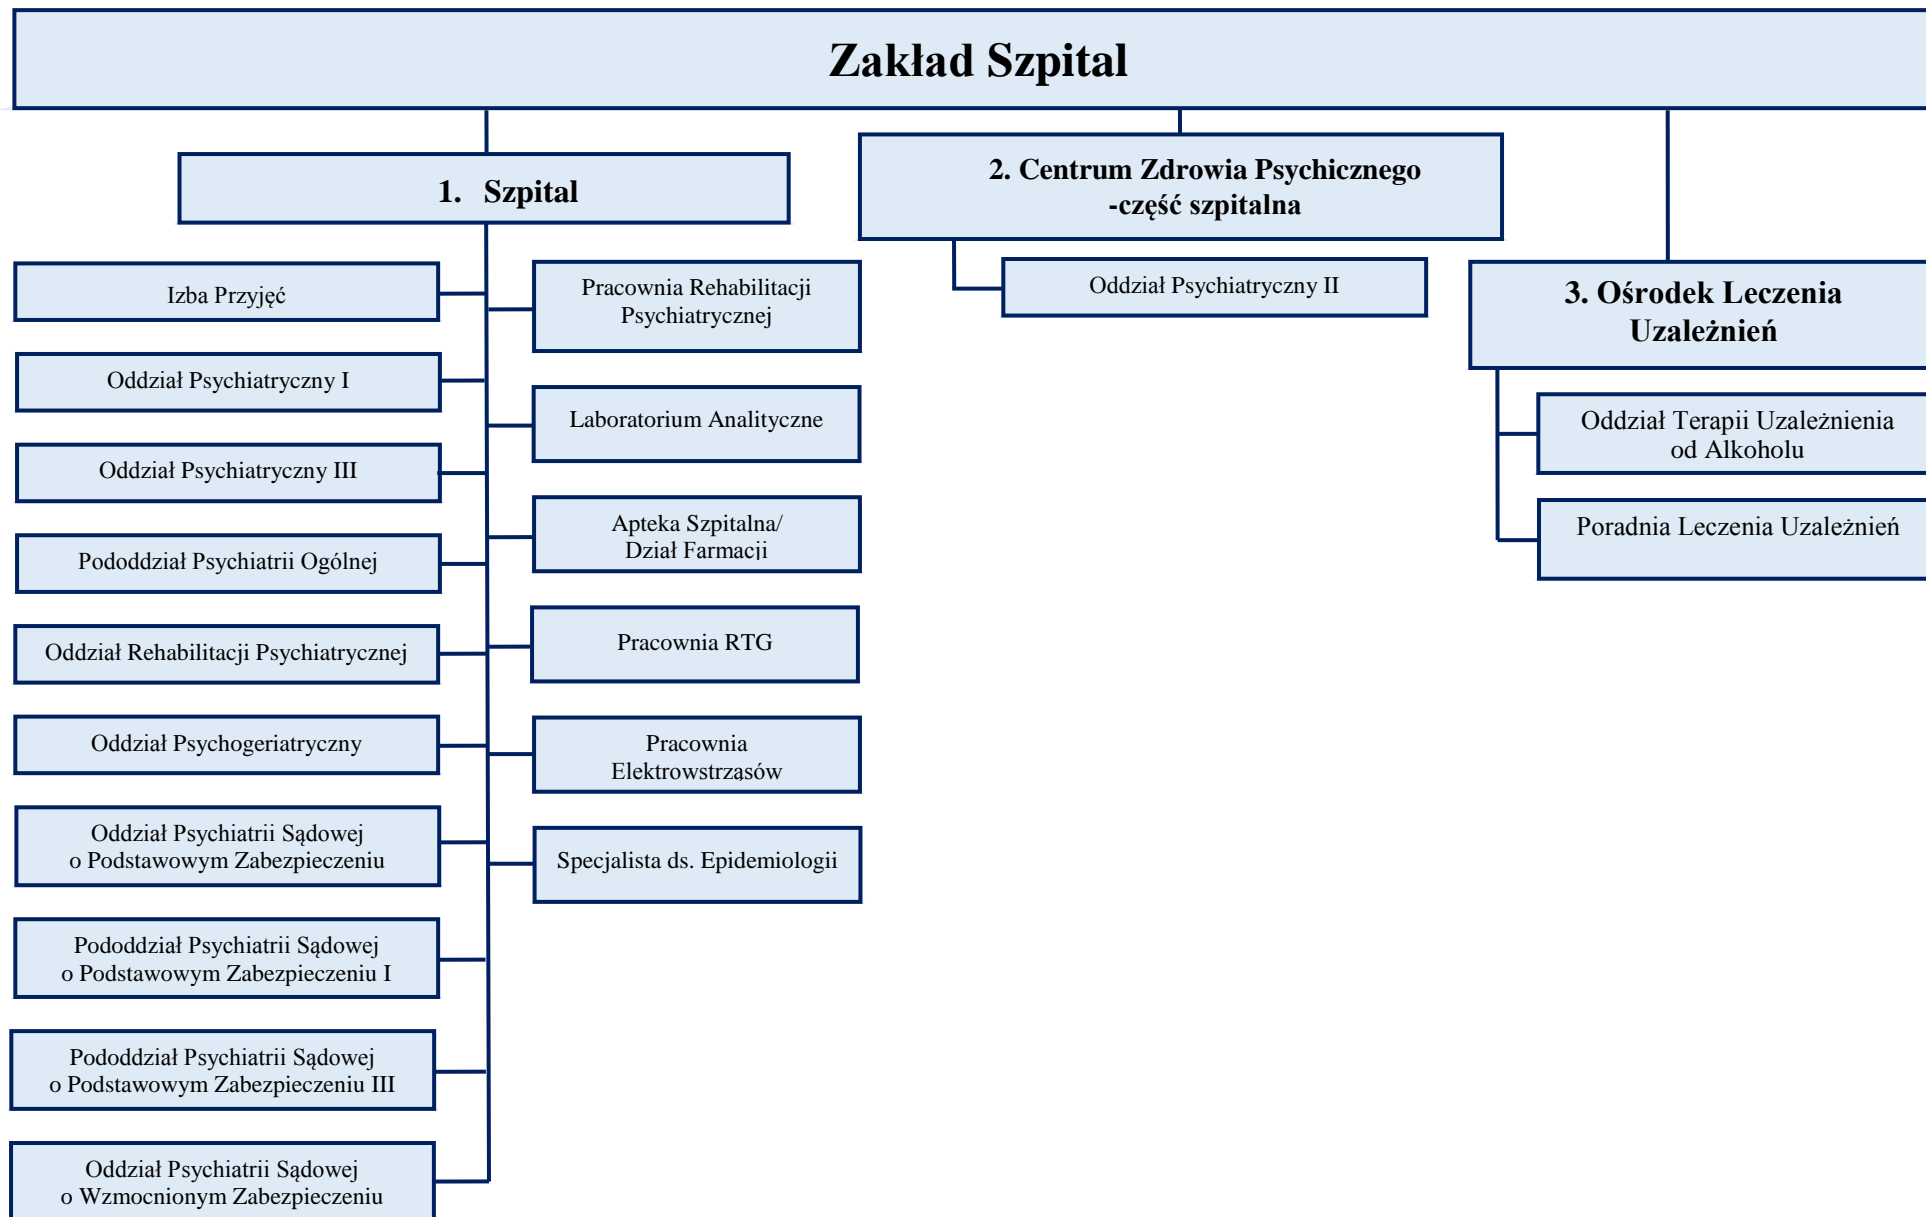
Zakład Szpital

1. Szpital

Izba Przyjęć

Oddział Psychiatryczny I

Oddział Psychiatryczny III

Pododdział Psychiatrii Ogólnej

Oddział Rehabilitacji Psychiatrycznej

Oddział Psychogeriatryczny

Oddział Psychiatrii Sądowej o Podstawowym Zabezpieczeniu

Pododdział Psychiatrii Sądowej o Podstawowym Zabezpieczeniu I

Pododdział Psychiatrii Sądowej o Podstawowym Zabezpieczeniu III

Oddział Psychiatrii Sądowej o Wzmocnionym Zabezpieczeniu

Pracownia Rehabilitacji Psychiatrycznej

Laboratorium Analityczne

Apteka Szpitalna/ Dział Farmacji

Pracownia RTG

Pracownia Elektrowstrząsów

Specjalista ds. Epidemiologii

2. Centrum Zdrowia Psychicznego -część szpitalna

Oddział Psychiatryczny II

3. Ośrodek Leczenia Uzależnień

Oddział Terapii Uzależnienia od Alkoholu

Poradnia Leczenia Uzależnień